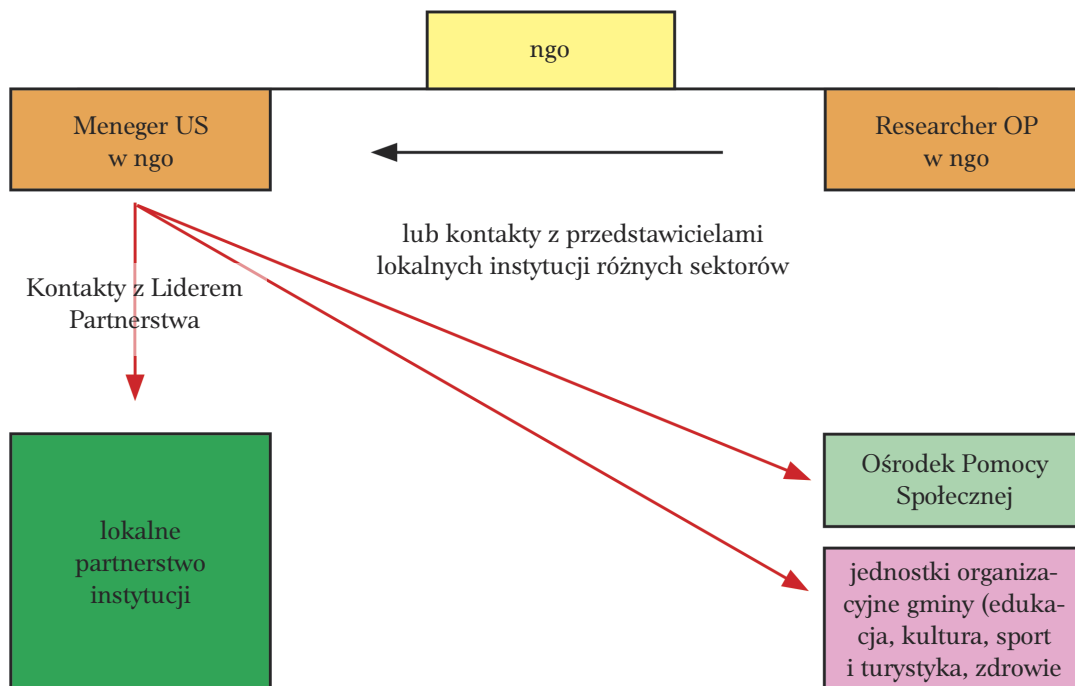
ngo

Meneger US w ngo

Researcher OP w ngo

lub kontakty z przedstawicielami lokalnych instytucji różnych sektorów

Kontakty z Liderem Partnerstwa

lokalne partnerstwo instytucji

Ośrodek Pomocy Społecznej

jednostki organizacyjne gminy (edukacja, kultura, sport i turystyka, zdrowie